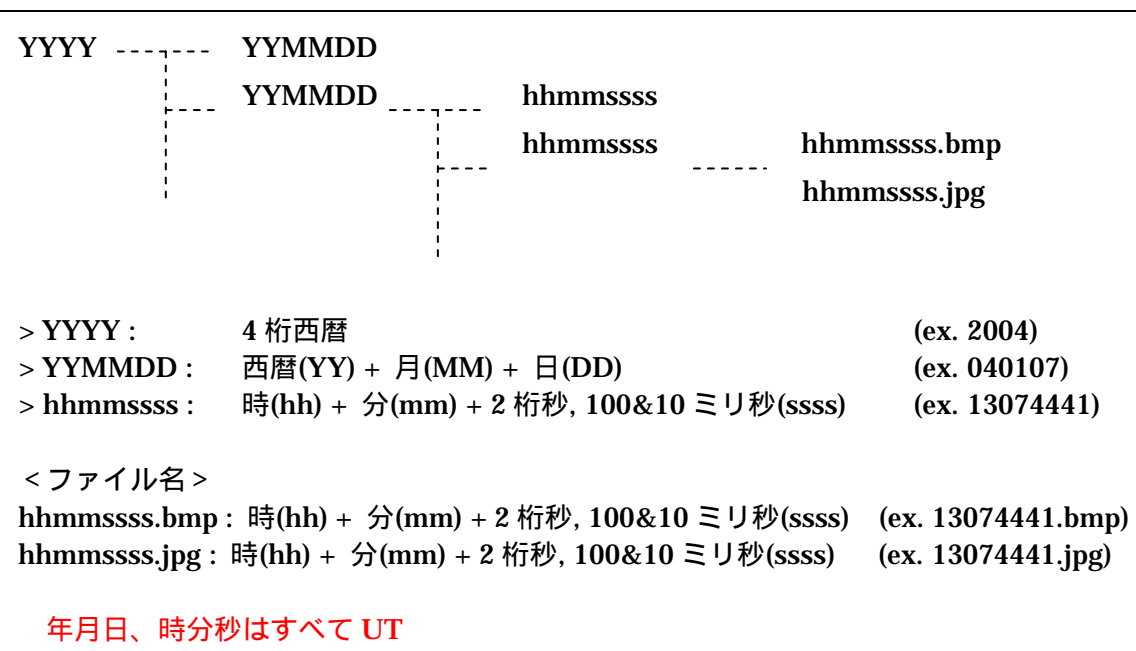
YYYY ------- YYMMDD

YYMMDD ------- hhmmssss

hhmmssss ------ hhmmssss.bmp

hhmmssss.jpg

> YYYY : 4 桁西暦 (ex. 2004)
> YYMMDD : 西暦(YY) + 月(MM) + 日(DD) (ex. 040107)
> hhmmssss : 時(hh) + 分(mm) + 2 桁秒, 100&10 ミリ秒(ssss) (ex. 13074441)

< ファイル名 >
hhmmssss.bmp : 時(hh) + 分(mm) + 2 桁秒, 100&10 ミリ秒(ssss) (ex. 13074441.bmp)
hhmmssss.jpg : 時(hh) + 分(mm) + 2 桁秒, 100&10 ミリ秒(ssss) (ex. 13074441.jpg)

年月日、時分秒はすべて UT